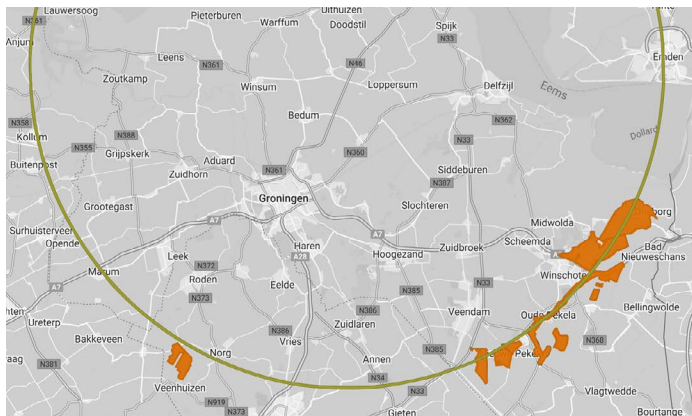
Lauwersoog
N361
Pieterburen
Warffum
Uithuizen
Doodstil
Spijk
N33
Emden
Anjum
Leens
N361
N46
Eems
Zoutkamp
Winsum
Loppersum
Delfzijl
N358
Bedum
N362
Dollard
Kollum
N388
N355
Grijpskerk
N360
N33
Buitenpost
Aduard
Siddeburen
N361
Zuidhorn
N387
Grootegast
Groningen
Slochteren
A7
A7
Midwolda
Surhuisterveen
Opende
Haren
Scheemda
Zuidbroek
Bad Nieuweschans
A28
Hoogezand
Leek
Winschoten
A7
Marum
N372
Roden
N385
N33
N373
Eelde
Bellingwolde
Oude Pekela
Veendam
Ureterp
N386
N386
Zuidlaren
N366
Vries
Bakkeveen
Norg
Annen
N385
N381
Pek
N34
Veenhuizen
Vlagtwedde
N33
N919
N373
Gieten
Bourtange